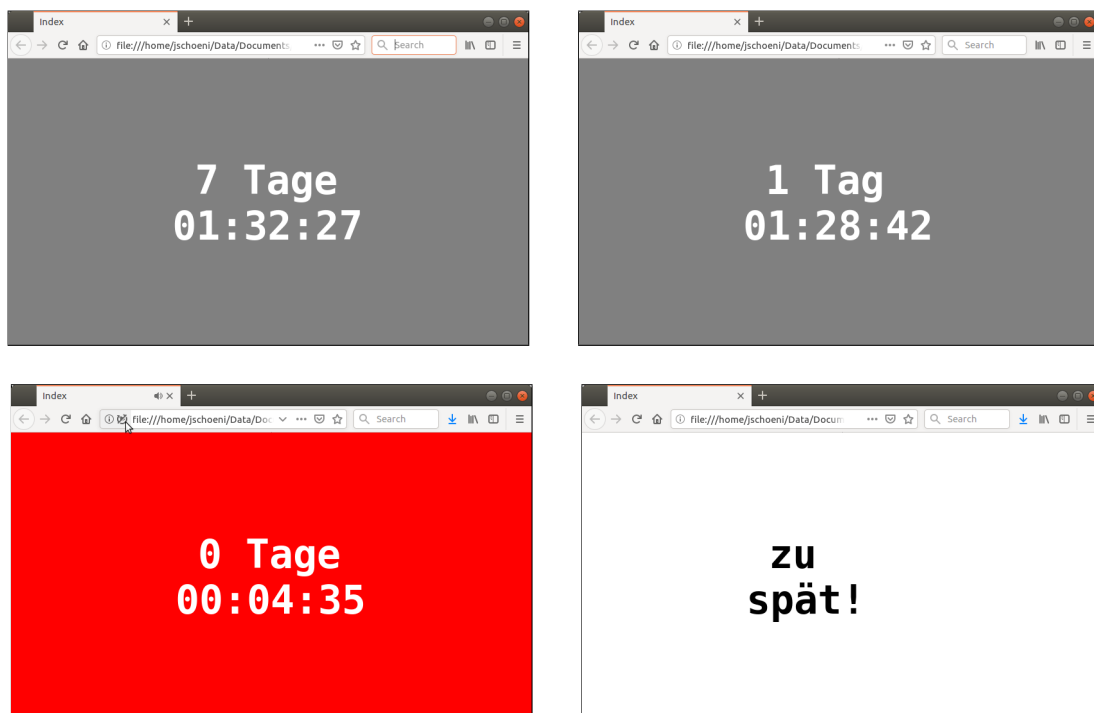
Index
file:///home/jschoeni/Data/Documents
Search

7 Tage
01:32:27

Index
file:///home/jschoeni/Data/Documents
Search

1 Tag
01:28:42

Index
File:///home/jschoeni/Data/Doc
Search

0 Tage
00:04:35

Index
file:///home/jschoeni/Data/Docum
Search

zu
spät!